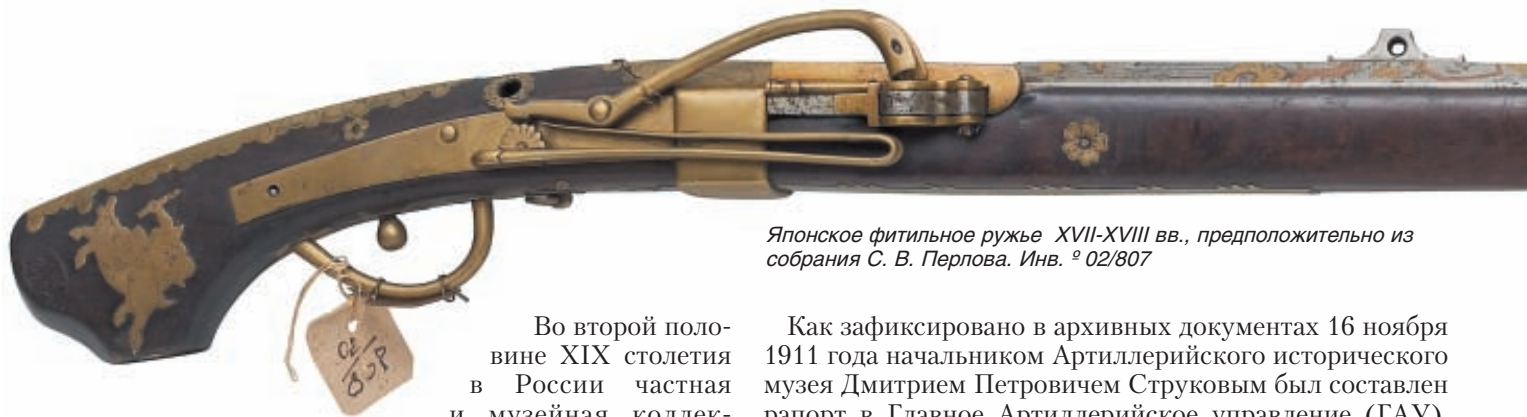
Японское фитильное ружье XVII-XVIII вв., предположительно из собрания С. В. Перлова. Инв. º 02/807

02/807

Во второй половине XIX столетия в России частная и музейная коллек-

Как зафиксировано в архивных документах 16 ноября 1911 года начальником Артиллерийского исторического музея Дмитрием Петровичем Струковым был составлен рапорт в Главное Артиллерийское управление (ГАУ)